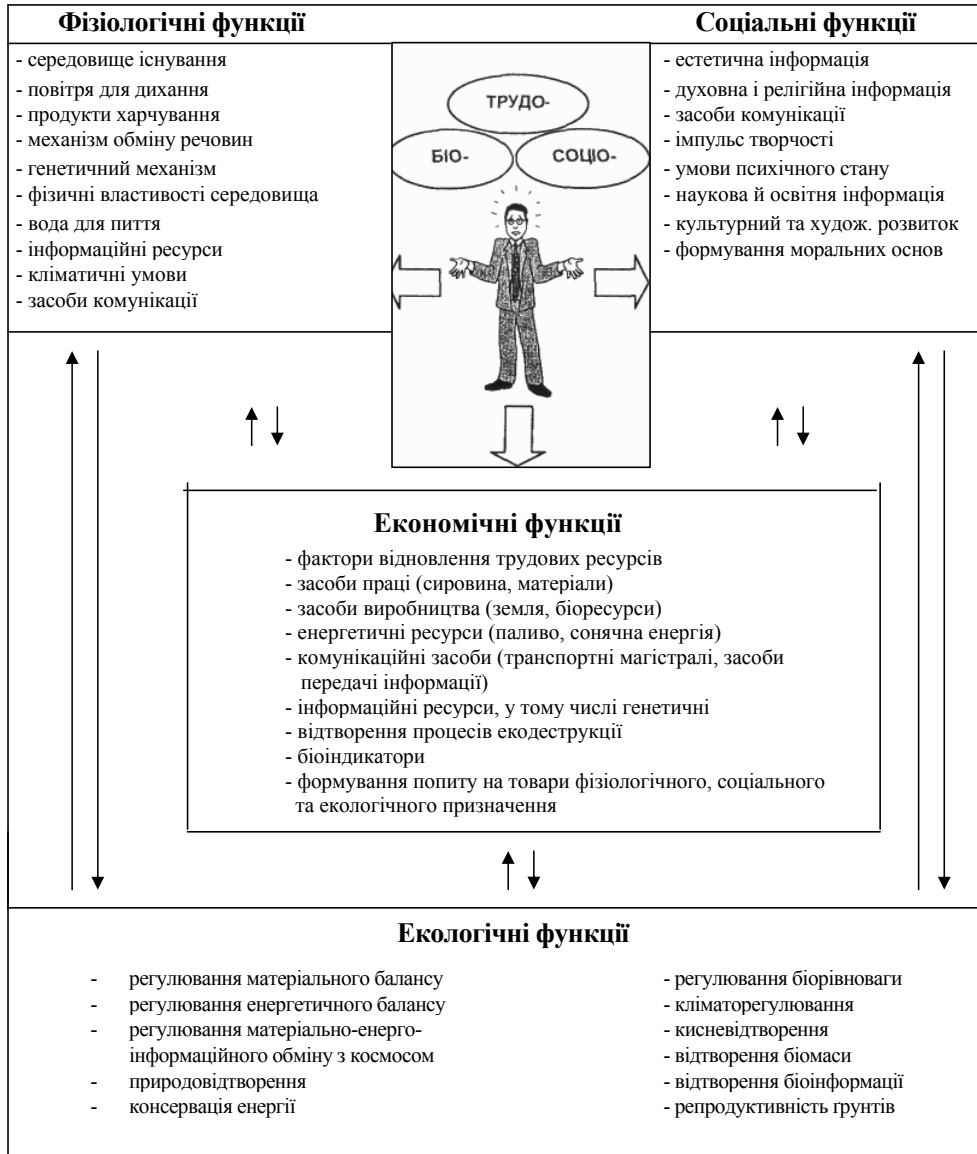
**Фізіологічні функції**

- середовище існування
- повітря для дихання
- продукти харчування
- механізм обміну речовин
- генетичний механізм
- фізичні властивості середовища
- вода для пиття
- інформаційні ресурси
- кліматичні умови
- засоби комунікації

ТРУДО-

БІО-

СОЦІО-

**Соціальні функції**

- естетична інформація
- духовна і релігійна інформація
- засоби комунікації
- імпульс творчості
- умови психічного стану
- наукова й освітня інформація
- культурний та худож. розвиток
- формування моральних основ

**Економічні функції**

- фактори відновлення трудових ресурсів
- засоби праці (сировина, матеріали)
- засоби виробництва (земля, біоресурси)
- енергетичні ресурси (паливо, сонячна енергія)
- комунікаційні засоби (транспортні магістралі, засоби передачі інформації)
- інформаційні ресурси, у тому числі генетичні
- відтворення процесів екодеструкції
- біоіндикатори
- формування попиту на товари фізіологічного, соціального та екологічного призначення

**Екологічні функції**

- регулювання матеріального балансу
- регулювання енергетичного балансу
- регулювання матеріально-енерго-інформаційного обміну з космосом
- природовідтворення
- консервація енергії

- регулювання біорівноваги
- кліматорегулювання
- кисневідтворення
- відтворення біомаси
- відтворення біоінформації
- репродуктивність ґрунтів